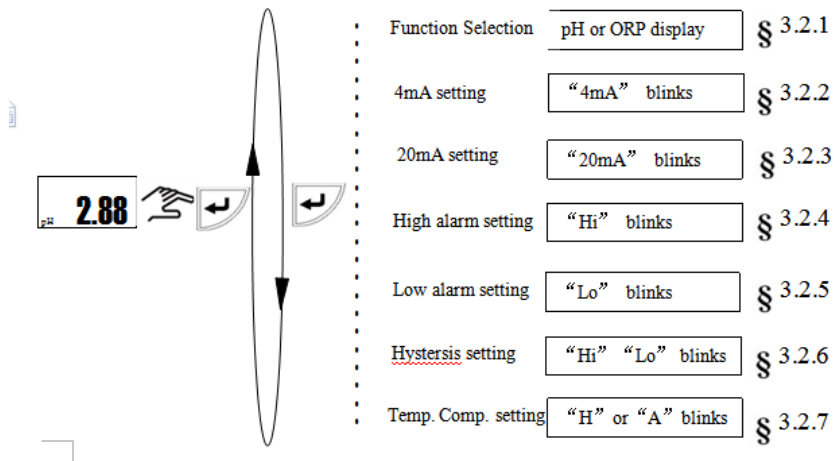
pH 2.88

Function Selection | pH or ORP display | § 3.2.1

4mA setting | “4mA” blinks | § 3.2.2

20mA setting | “20mA” blinks | § 3.2.3

High alarm setting | “Hi” blinks | § 3.2.4

Low alarm setting | “Lo” blinks | § 3.2.5

Hystersis setting | “Hi” “Lo” blinks | § 3.2.6

Temp. Comp. setting | “H” or “A” blinks | § 3.2.7